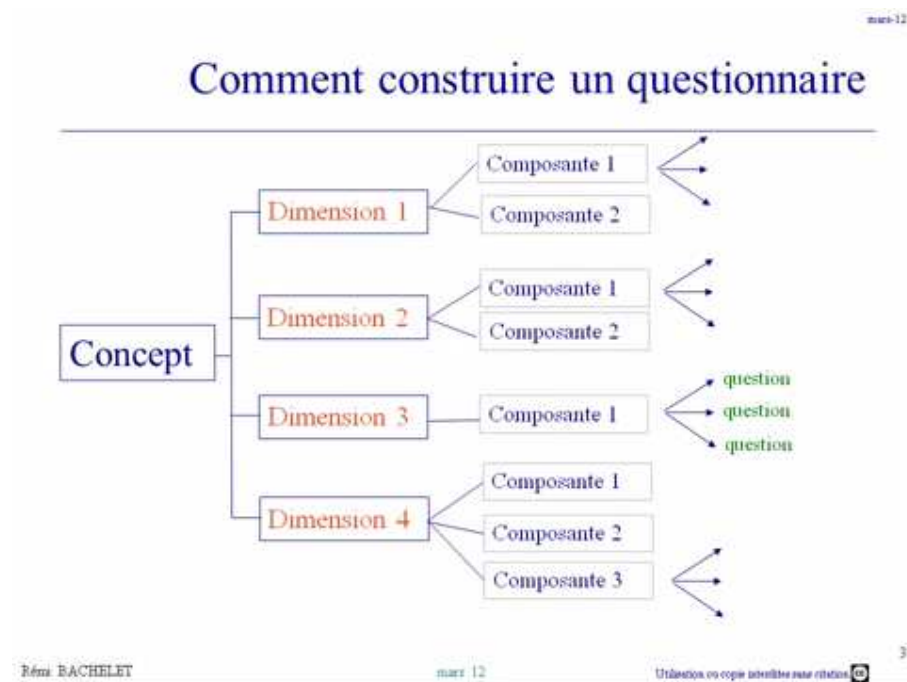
mars-12

Comment construire un questionnaire

Concept

Dimension 1

Composante 1

Composante 2

Dimension 2

Composante 1

Composante 2

Dimension 3

Composante 1

question

question

question

Dimension 4

Composante 1

Composante 2

Composante 3

Rémi BACHELET

mars 12

Utilisation ou copie interdites sans citation

3